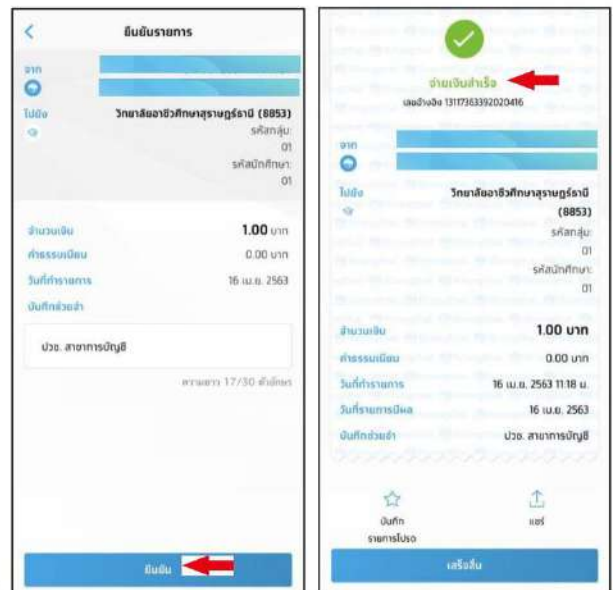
ยืนยันรายการ

จาก

ไปยัง

วิทยาลัยอาชีวศึกษาสุราษฎร์ธานี (8853)

รหัสกลุ่ม:

01

รหัสนักศึกษา:

01

จำนวนเงิน 1.00 บาท

ค่าธรรมเนียม 0.00 บาท

วันที่ทำรายการ 16 เม.ย. 2563

บันทึกช่วยจำ

ปวช. สาขาการบัญชี

ความยาว 17/30 ตัวอักษร

ยืนยัน

จ่ายเงินสำเร็จ

เลขอ้างอิง 1311736339202041б

จาก

ไปยัง

วิทยาลัยอาชีวศึกษาสุราษฎร์ธานี (8853)

รหัสกลุ่ม:

01

รหัสนักศึกษา:

01

จำนวนเงิน 1.00 บาท

ค่าธรรมเนียม 0.00 บาท

วันที่ทำรายการ 16 เม.ย. 2563 11:18 น.

วันที่รายการมีผล 16 เม.ย. 2563

บันทึกช่วยจำ ปวช. สาขาการบัญชี

บันทึก รายการโปรด

แชร์

เสร็จสิ้น